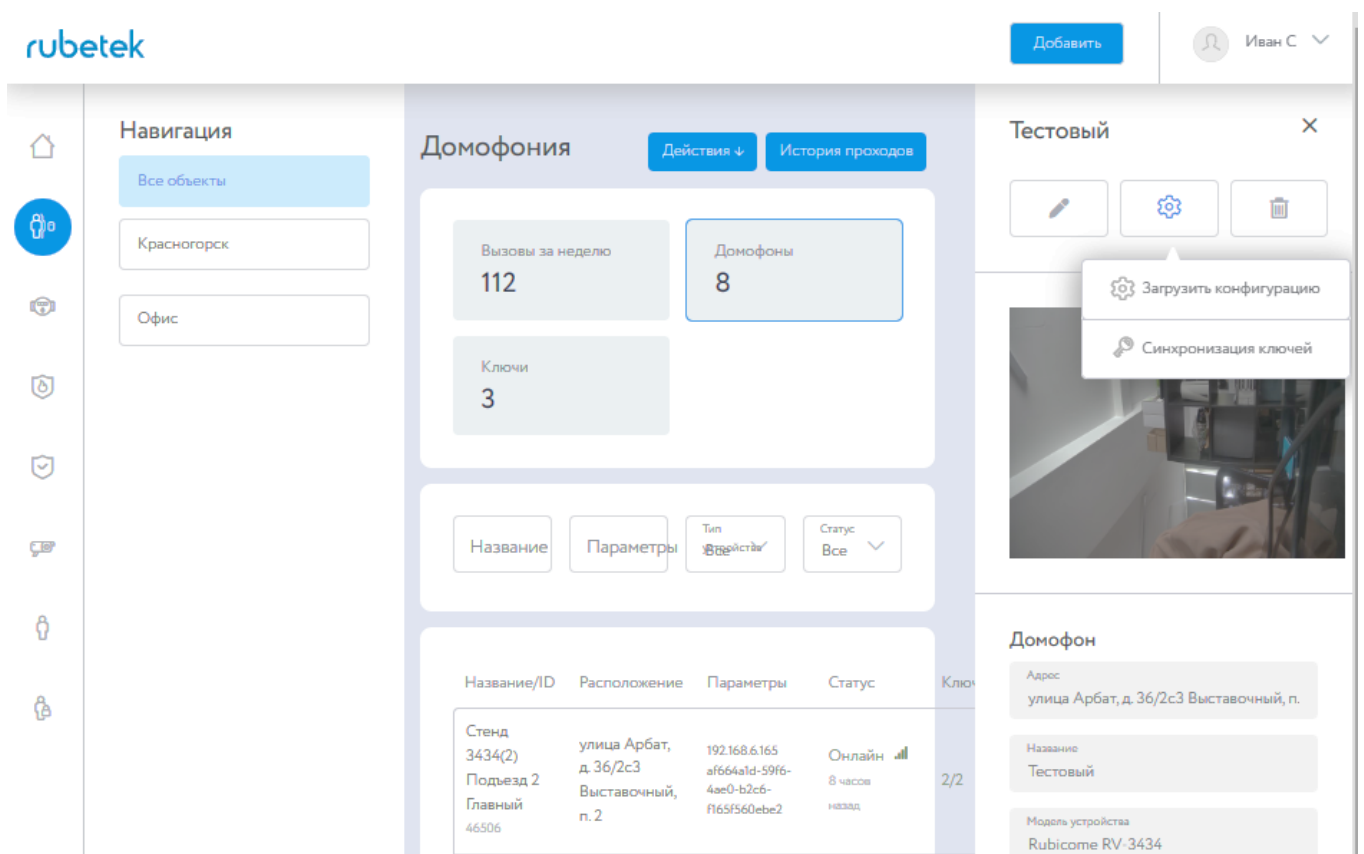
rubetek

Добавить

Иван С

Навигация

Все объекты

Красногорск

Офис

Домофония

Действия ↓

История проходов

Вызовы за неделю
112

Домофоны
8

Ключи
3

Название

Параметры

Тип устройства
Все

Статус
Все

| Название/ID | Расположение | Параметры | Статус | Ключ |
|---|---|---|---|---|
| Стенд 3434(2) Подъезд 2 Главный 46506 | улица Арбат, д. 36/2с3 Выставочный, п. 2 | 192.168.6.165 af664a1d-59f6-4ae0-b2c6-f165f560ebe2 | Онлайн 8 часов назад | 2/2 |

Тестовый

Загрузить конфигурацию

Синхронизация ключей

Домофон

Адрес
улица Арбат, д. 36/2с3 Выставочный, п.

Название
Тестовый

Модель устройства
Rubicome RV-3434